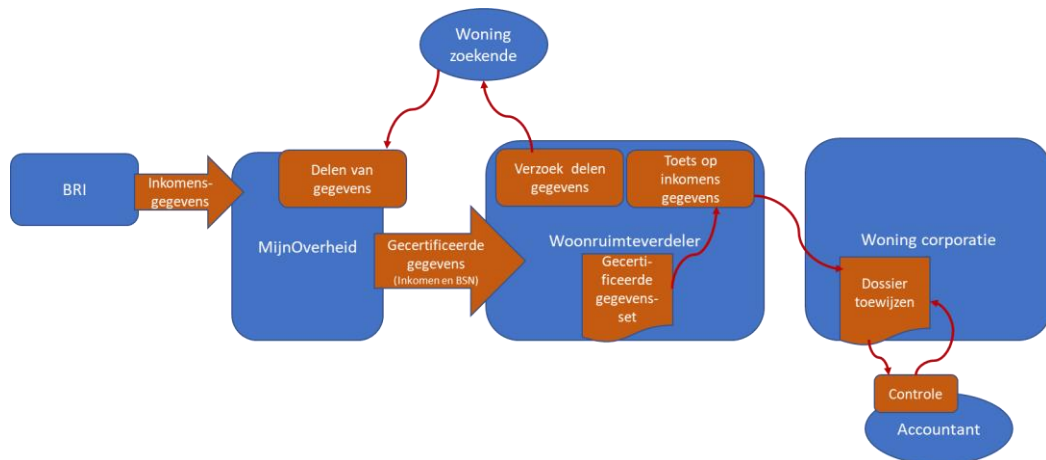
Woning zoekende

BRI

Inkomens-gegevens

Delen van gegevens

MijnOverheid

Gecertificeerde gegevens (Inkomen en BSN)

Verzoek delen gegevens

Toets op inkomens gegevens

Woonruimteverdeler

Gecerti-ficeerde gegevens-set

Woning corporatie

Dossier toewijzen

Controle

Accountant